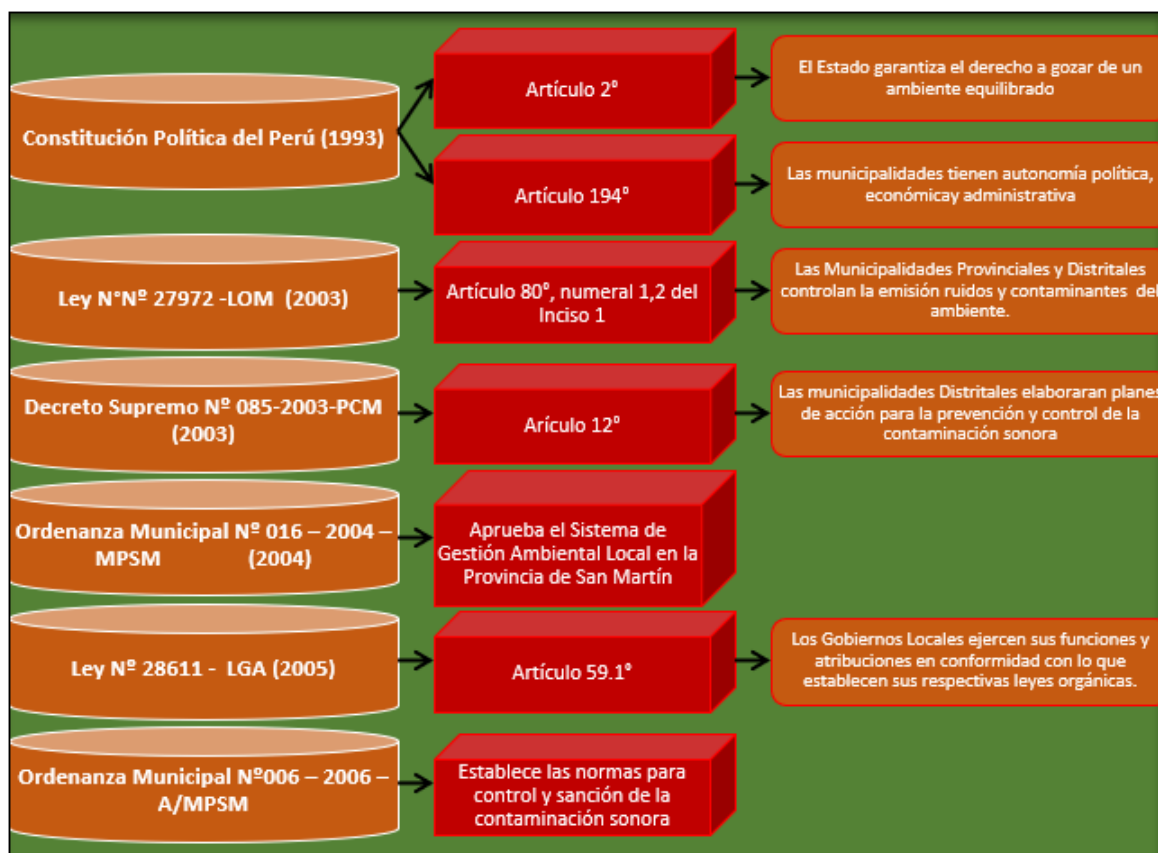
Constitución Política del Perú (1993)

Artículo 2°

El Estado garantiza el derecho a gozar de un ambiente equilibrado

Artículo 194°

Las municipalidades tienen autonomía política, económicay administrativa

Ley N°Nº 27972 -LOM (2003)

Artículo 80°, numeral 1,2 del Inciso 1

Las Municipalidades Provinciales y Distritales controlan la emisión ruidos y contaminantes del ambiente.

Decreto Supremo Nº 085-2003-PCM (2003)

Arículo 12°

Las municipalidades Distritales elaboraran planes de acción para la prevención y control de la contaminación sonora

Ordenanza Municipal Nº 016 – 2004 – MPSM (2004)

Aprueba el Sistema de Gestión Ambiental Local en la Provincia de San Martín

Ley Nº 28611 - LGA (2005)

Artículo 59.1°

Los Gobiernos Locales ejercen sus funciones y atribuciones en conformidad con lo que establecen sus respectivas leyes orgánicas.

Ordenanza Municipal Nº006 – 2006 – A/MPSM

Establece las normas para control y sanción de la contaminación sonora